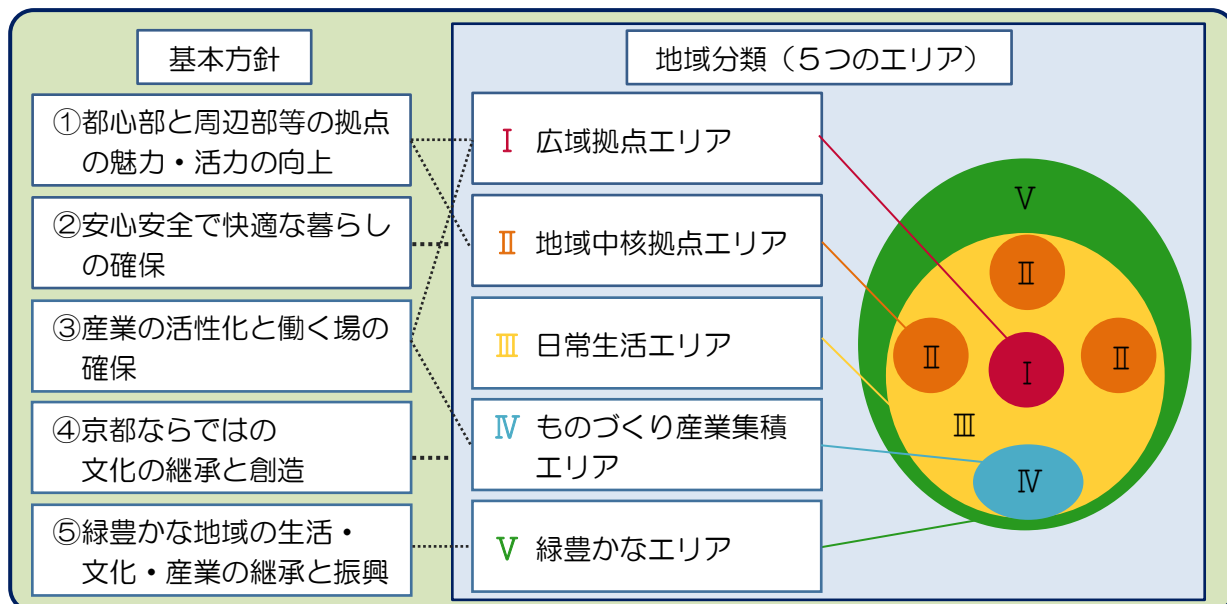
基本方針

①都心部と周辺部等の拠点の魅力・活力の向上

②安心安全で快適な暮らしの確保

③産業の活性化と働く場の確保

④京都ならではの文化の継承と創造

⑤緑豊かな地域の生活・文化・産業の継承と振興

地域分類（5つのエリア）

Ⅰ 広域拠点エリア

Ⅱ 地域中核拠点エリア

Ⅲ 日常生活エリア

Ⅳ ものづくり産業集積エリア

Ⅴ 緑豊かなエリア

Ⅴ
Ⅱ
Ⅱ
Ⅰ
Ⅱ
Ⅲ
Ⅳ